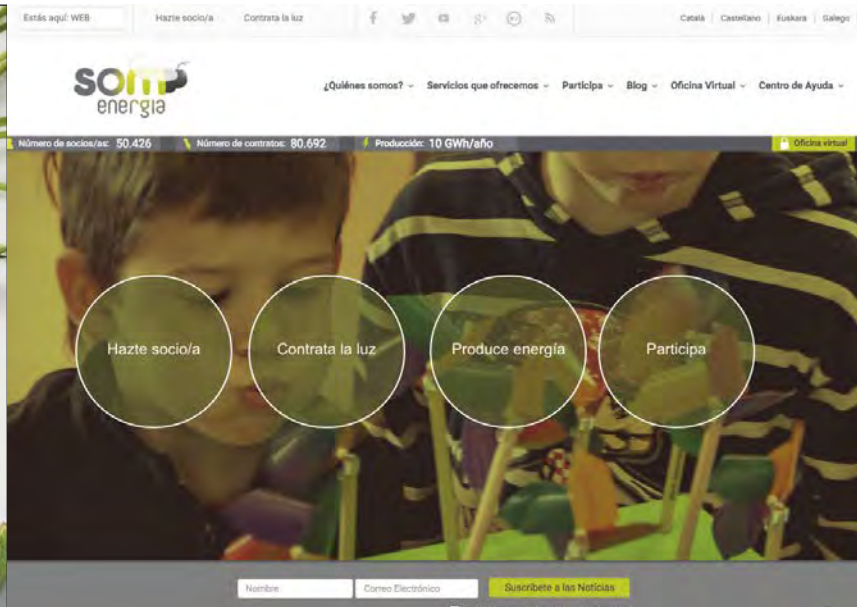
Estás aquí: WEB Hazte socio/a Contrata la luz

Català Castellano Euskara Galego

som energia

¿Quiénes somos? Servicios que ofrecemos Participa Blog Oficina Virtual Centro de Ayuda

Número de socios/as: 50.426 Número de contratos: 80.692 Producción: 10 GWh/año Oficina virtual

Hazte socio/a

Contrata la luz

Produce energía

Participa

Nombre Correo Electrónico Suscríbete a las Noticias